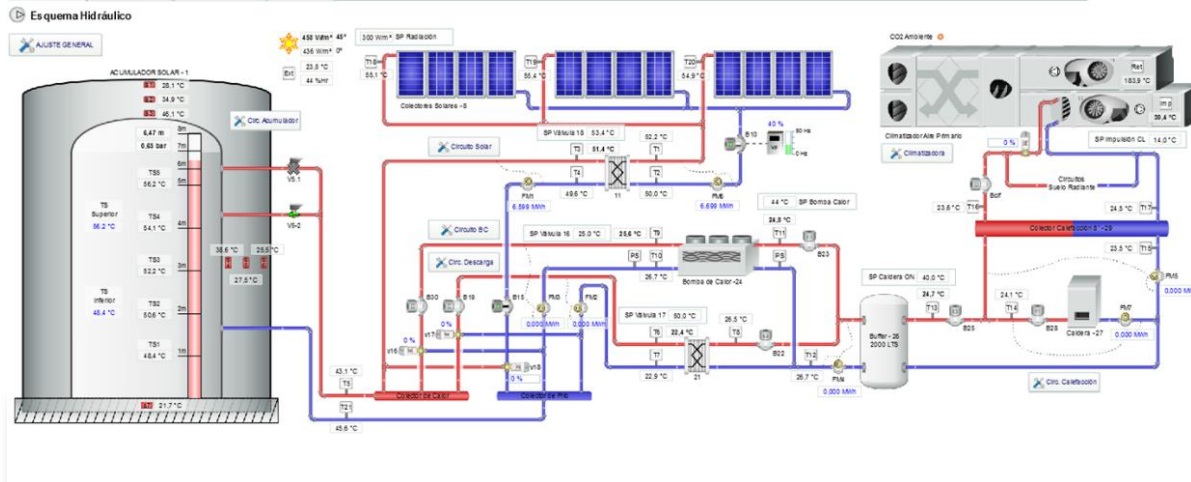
Esquema Hidráulico

AJUSTE GENERAL

450 W/m² 45°
436 W/m² 0°
23,5 °C
44 %Hr
Ext

300 W/m² SP Radiación

T19 55,1 °C
T18 55,4 °C
T20 54,9 °C

Colectores Solares - 8

CO2 Ambiente
Ret 183,9 °C
Imp 30,4 °C
Climatizador Aire Primario
Climatizadora

ACUMULADOR SOLAR - 1
25,1 °C
34,9 °C
45,1 °C
Circ. Acumulador
6,47 m
0,63 bar
8m
7m
6m
5m
4m
3m
2m
1m
TS5 56,2 °C
TS
Superior
56,2 °C
TS4 54,1 °C
TS3 52,2 °C
TS
Inferior
48,4 °C
TS2 50,6 °C
TS1 48,4 °C
21,7 °C

V5-1
V5-2
36,6 °C
25,5 °C
27,5 °C

SP Válvula 18 53,4 °C
82,2 °C
T3 51,4 °C T1
T4 T2
49,6 °C 11 50,0 °C
Circuito Solar
FM1
6.599 MWh
FM2
6.690 MWh
B10
40 %
50 Hz
0 Hz

0 %
SP Impulsión CL 14,0 °C
Circuitos Suelo Radiante
23,6 °C T16
Bcif
24,5 °C T17
Colector Calefacción - 29
23,5 °C T15
FM5
0.000 MWh

44 °C SP Bomba Calor
24,8 °C
T11
Circuito BC
SP Válvula 16 25,0 °C
25,6 °C T9
P5 T10
26,7 °C
Bomba de Calor - 24
P5
B23
Circ. Descarga

B30 B19 B15 FM3 FM2
0 %
0,000 MWh
0,000 MWh
0 %
V17
V16
V18
0 %

SP Válvula 17 50,0 °C
T6 22,4 °C
T7 21
22,9 °C
26,5 °C T8
B22
T12
26,7 °C
FM4
0,000 MWh

SP Caldera ON 40,0 °C
24,7 °C
T13
Buffer - 26
2000 LTS
B25
24,1 °C
T14
B28
Caldera - 27
FM7
0.000 MWh
Circ. Calefacción

43,1 °C
T5
T21
45,6 °C
Colector de Calor
Colector de Frío